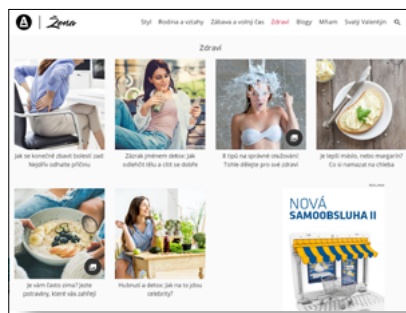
Žena

Styl Rodina a vztahy Zábava a volný čas Zdraví Blogy Mňam Svatý Valentýn

Zdraví

Jak se konečně zbavit bolesti zad: Nejdřív odhalte příčinu

Zázrak jménem detox: Jak odlehčit tělu a cítit se dobře

8 tipů na správné otužování: Tohle dělejte pro své zdraví

Je lepší máslo, nebo margarín? Co si namazat na chleba

Je vám často zima? Jezte potraviny, které vás zahřejí

Hubnutí a detox: Jak na to jdou celebrity?

REKLAMA

NOVÁ SAMOOBSLUHA II